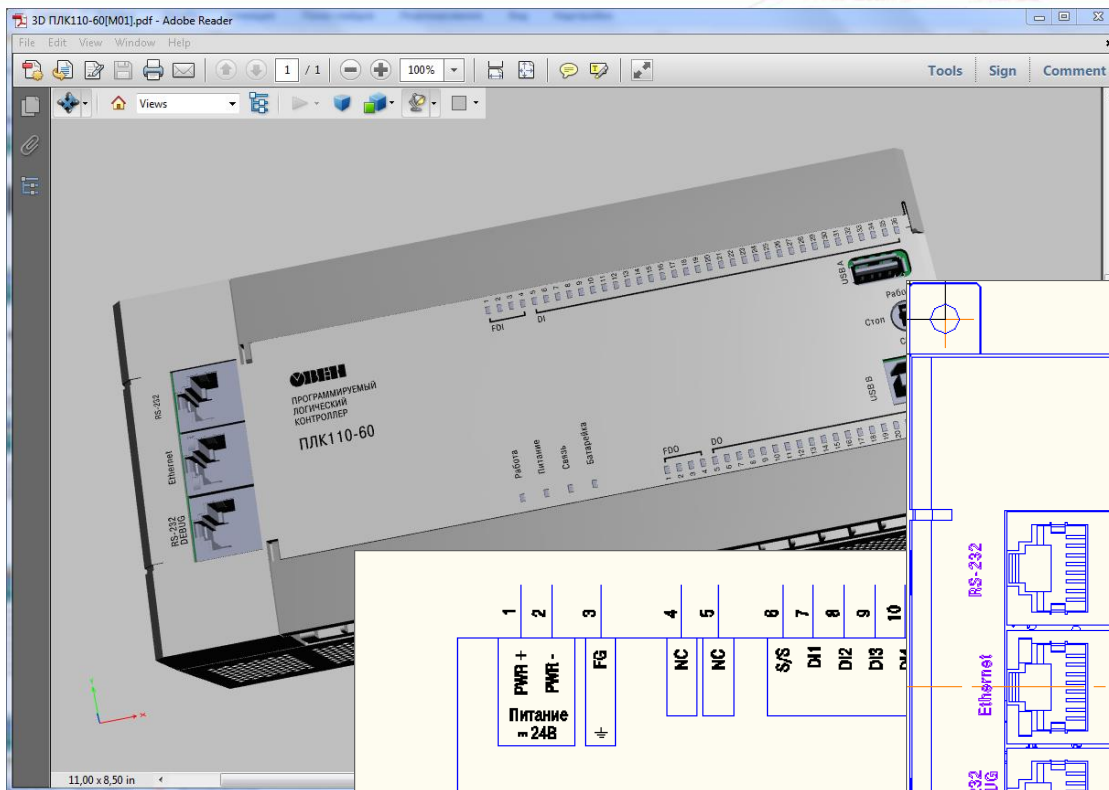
3D ПЛК110-60[M01].pdf - Adobe Reader

File Edit View Window Help

1 / 1 100%

Tools Sign Comment

Views

ОВЕН
ПРОГРАММИРУЕМЫЙ ЛОГИЧЕСКИЙ КОНТРОЛЛЕР
ПЛК110-60

RS-232
Ethernet
RS-232 DEBUG

Работа Питание Связь Батарейка

FDI DI
FDO DO
1 2 3 4 5 6 7 8 9 10 11 12 13 14 15 16 17 18 19 20 21 22 23 24 25 26 27 28 29 30 31 32 33 34 35 36

USB A
Работа
Стоп
USB B

1 2 3 4 5 6 7 8 9 10
PWR + PWR - FG NC NC S/S DI1 DI2 DI3
Питание
= 24В

RS-232
Ethernet

11,00 x 8,50 in